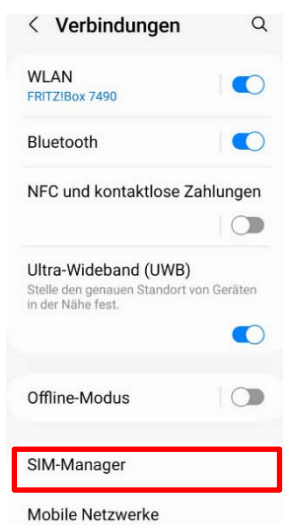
< Verbindungen

WLAN
FRITZ!Box 7490

Bluetooth

NFC und kontaktlose Zahlungen

Ultra-Wideband (UWB)
Stelle den genauen Standort von Geräten in der Nähe fest.

Offline-Modus

SIM-Manager

Mobile Netzwerke